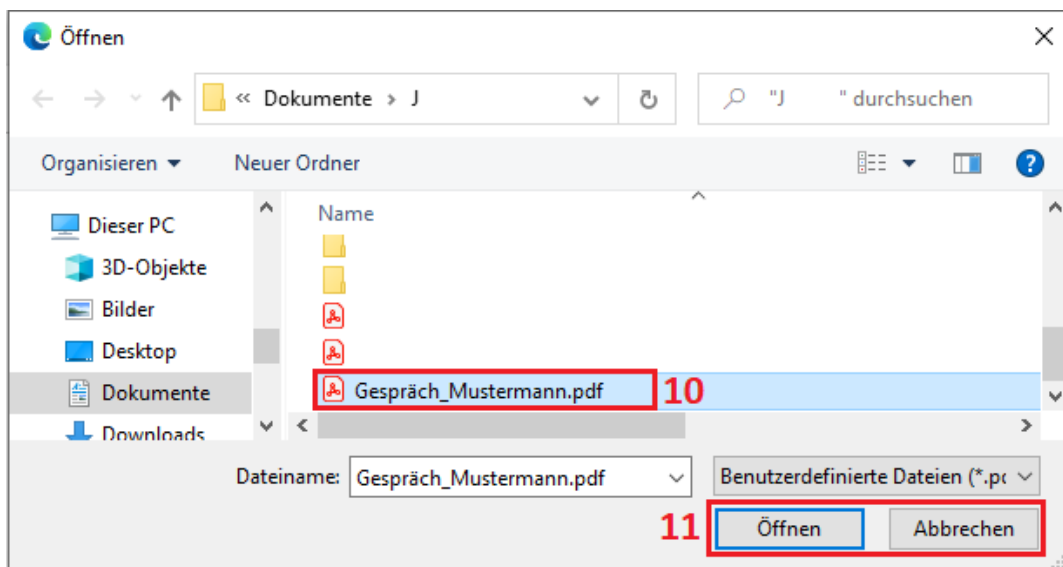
Öffnen

« Dokumente › J

"J " durchsuchen

Organisieren ▾ Neuer Ordner

Dieser PC
3D-Objekte
Bilder
Desktop
Dokumente
Downloads

Name

Gespräch_Mustermann.pdf 10

Dateiname: Gespräch_Mustermann.pdf

Benutzerdefinierte Dateien (*.pc

11 Öffnen Abbrechen